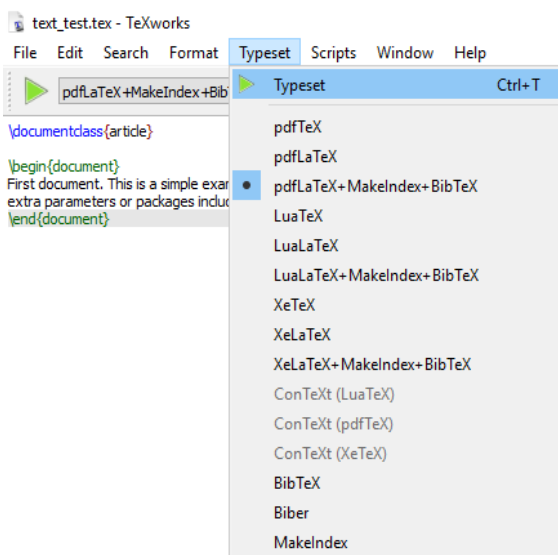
text_test.tex - TeXworks

File Edit Search Format Typeset Scripts Window Help

pdfLaTeX+MakeIndex+BibT

\documentclass{article}

\begin{document}
First document. This is a simple exar
extra parameters or packages incluc
\end{document}

Typeset Ctrl+T

pdfTeX
pdfLaTeX
pdfLaTeX+MakeIndex+BibTeX
LuaTeX
LuaLaTeX
LuaLaTeX+MakeIndex+BibTeX
XeTeX
XeLaTeX
XeLaTeX+MakeIndex+BibTeX
ConTeXt (LuaTeX)
ConTeXt (pdfTeX)
ConTeXt (XeTeX)
BibTeX
Biber
MakeIndex